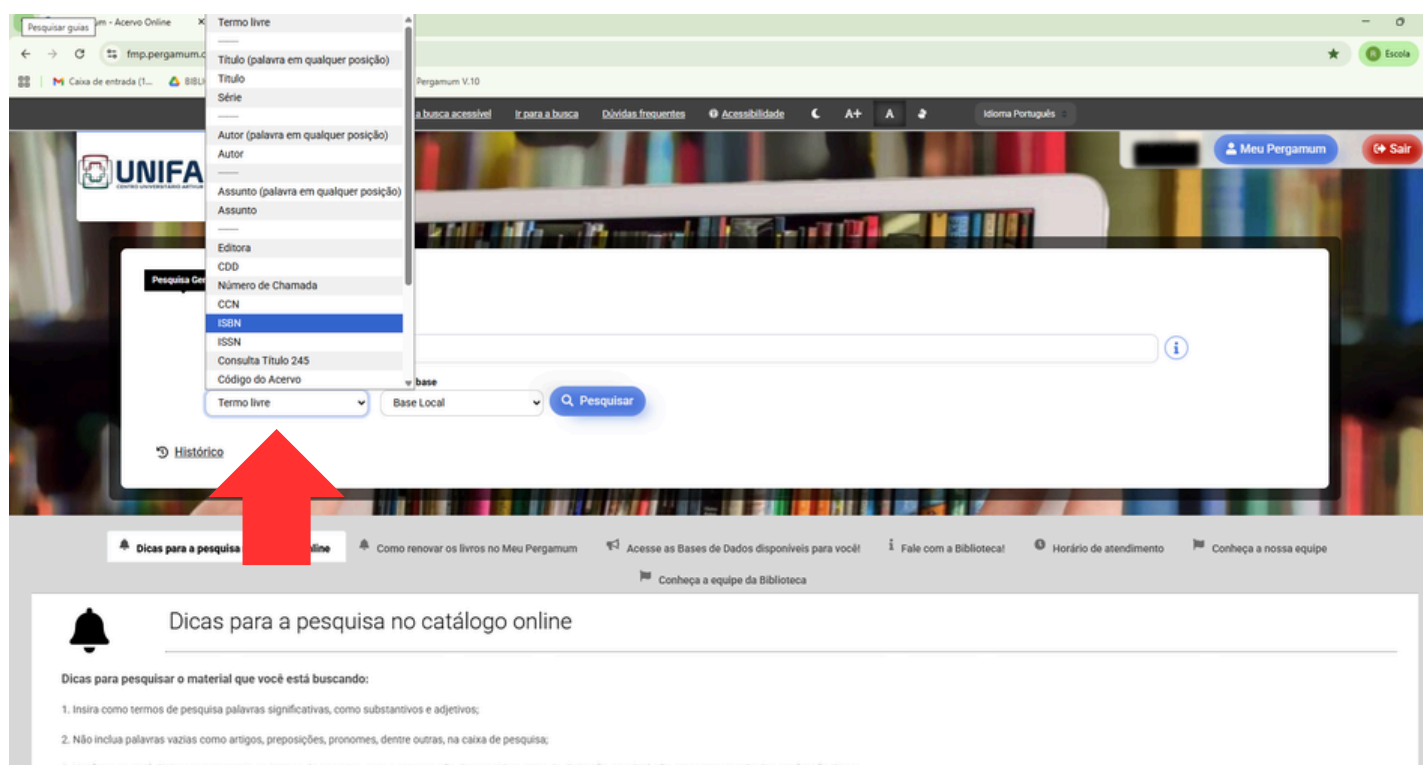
Pesquisar guias
um - Acervo Online ×
fmp.pergamum.c
Escola
Caixa de entrada (1... BIBLI Pergamum V.10
Termo livre
——
Título (palavra em qualquer posição)
Título
Série
——
Autor (palavra em qualquer posição)
Autor
——
Assunto (palavra em qualquer posição)
Assunto
——
Editora
CDD
Número de Chamada
CCN
ISBN
ISSN
Consulta Título 245
Código do Acervo
a busca acessível Ir para a busca Dúvidas frequentes Acessibilidade A+ A Idioma Português
UNIFA
Meu Pergamum Sair
Pesquisa Ger
base
Termo livre
Base Local
Pesquisar
Histórico
Dicas para a pesquisa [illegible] line
Como renovar os livros no Meu Pergamum
Acesse as Bases de Dados disponíveis para você!
Fale com a Biblioteca!
Horário de atendimento
Conheça a nossa equipe
Conheça a equipe da Biblioteca
Dicas para a pesquisa no catálogo online
Dicas para pesquisar o material que você está buscando:
1. Insira como termos de pesquisa palavras significativas, como substantivos e adjetivos;
2. Não inclua palavras vazias como artigos, preposições, pronomes, dentre outras, na caixa de pesquisa;